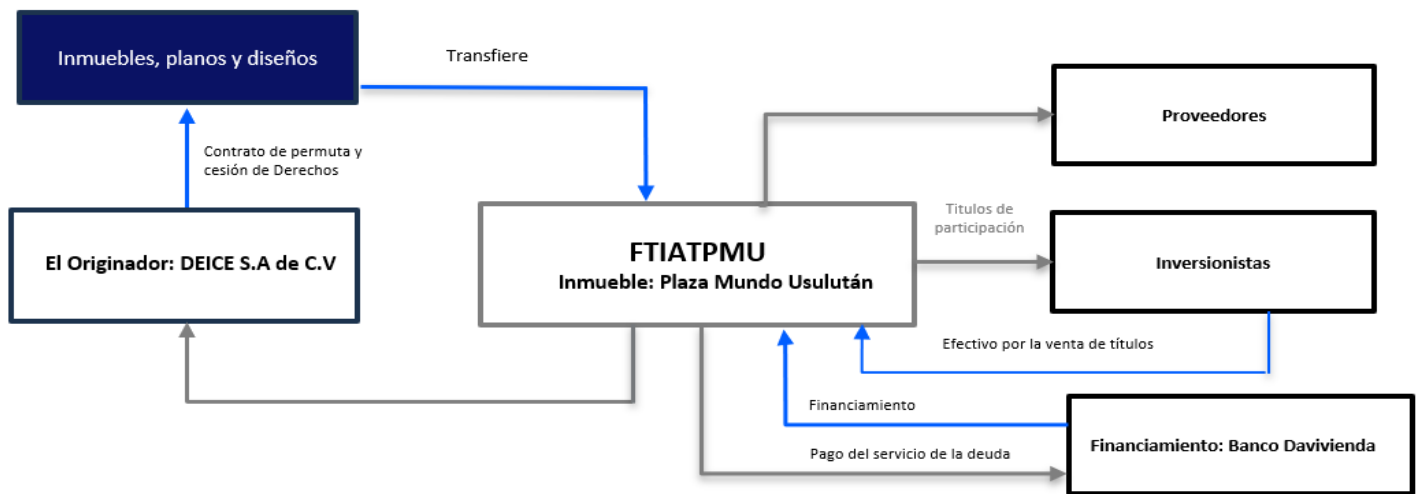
Inmuebles, planos y diseños

Transfiere

Contrato de permuta y cesión de Derechos

El Originador: DEICE S.A de C.V

FTIATPMU
Inmueble: Plaza Mundo Usulután

Proveedores

Titulos de participación

Inversionistas

Efectivo por la venta de títulos

Financiamiento

Financiamiento: Banco Davivienda

Pago del servicio de la deuda